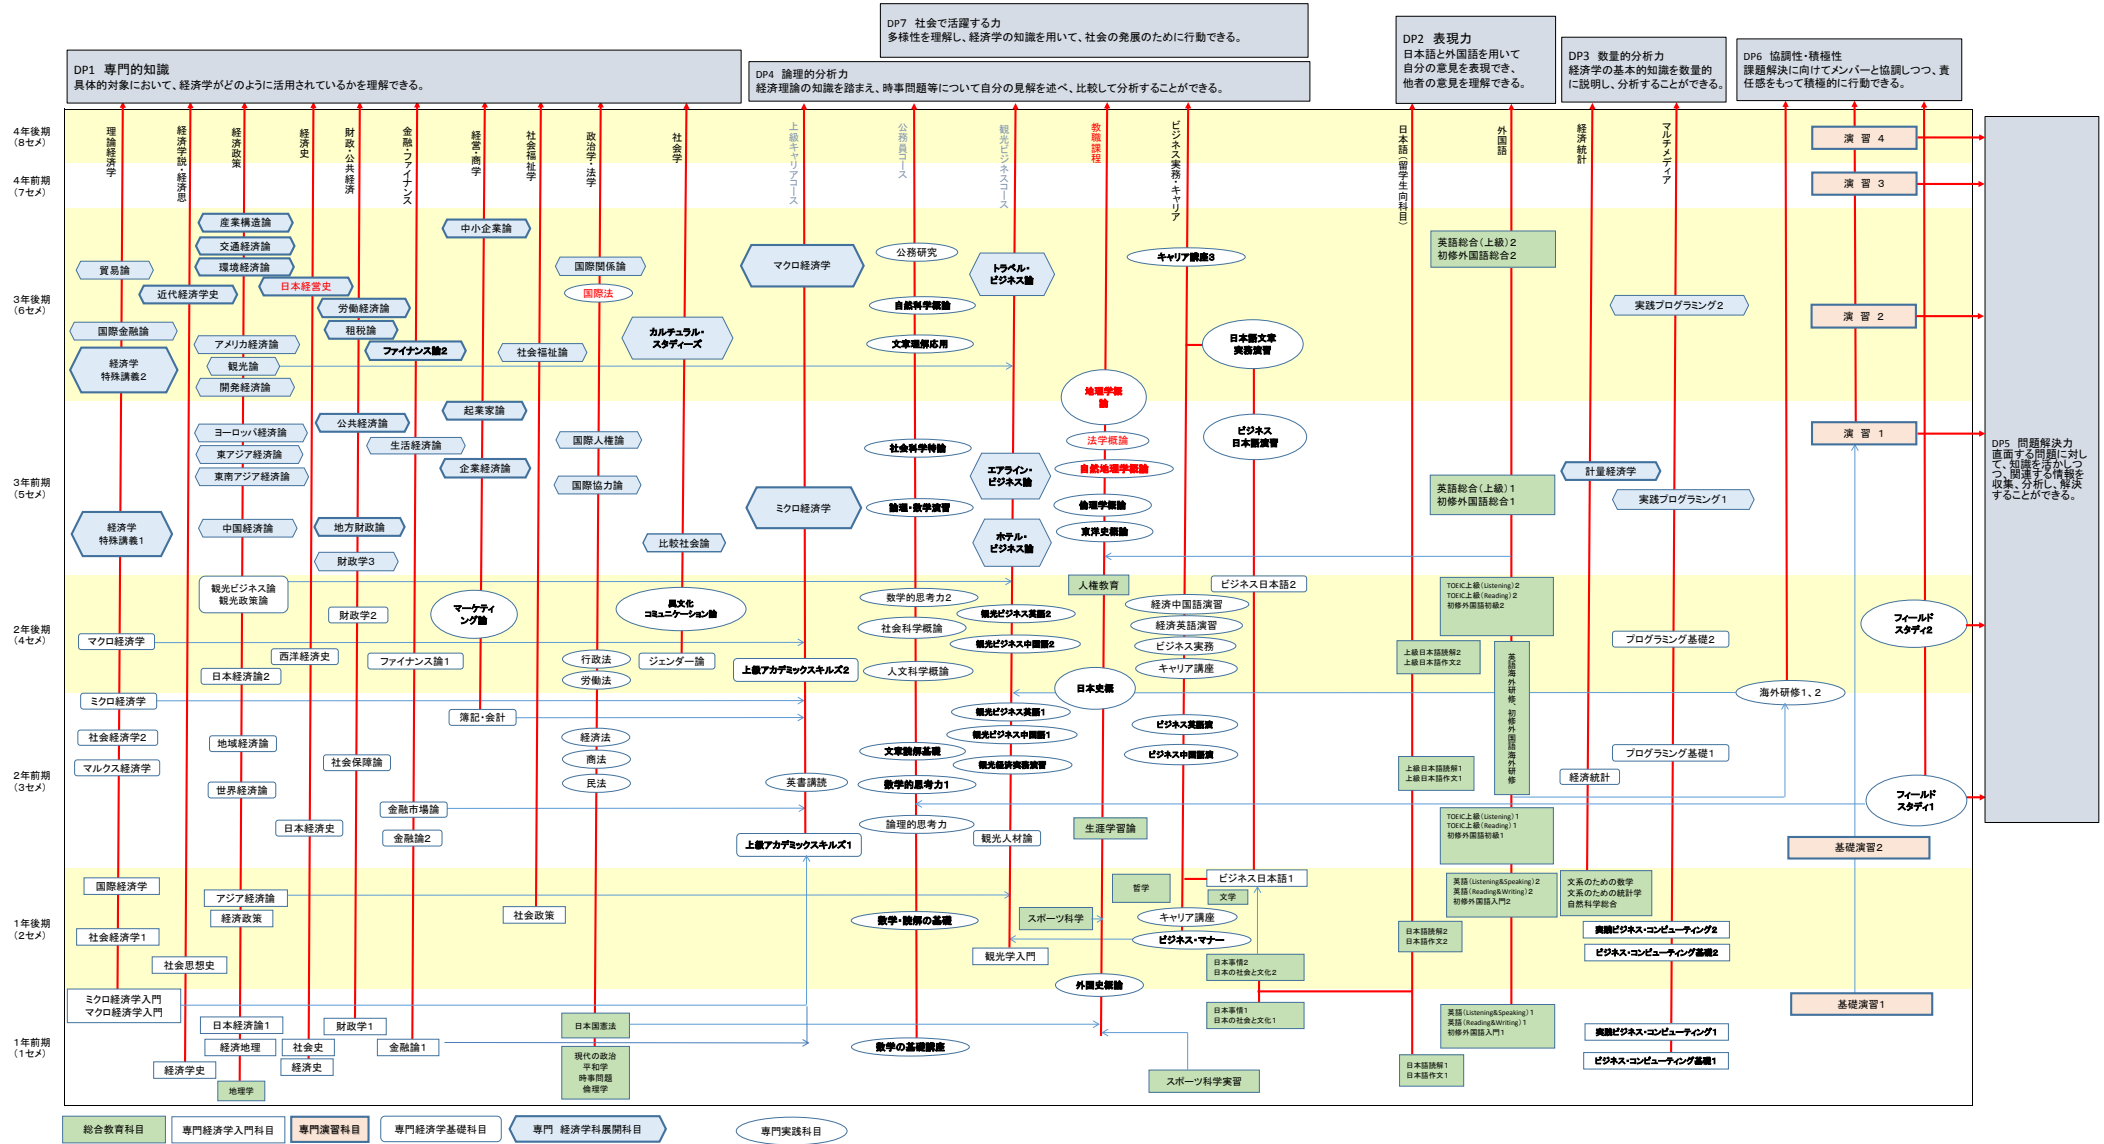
DP7　社会で活躍する力
多様性を理解し、経済学の知識を用いて、社会の発展のために行動できる。

DP1　専門的知識
具体的対象において、経済学がどのように活用されているかを理解できる。

DP4　論理的分析力
経済理論の知識を踏まえ、時事問題等について自分の見解を述べ、比較して分析することができる。

DP2　表現力
日本語と外国語を用いて自分の意見を表現でき、他者の意見を理解できる。

DP3　数量的分析力
経済学の基本的知識を数量的に説明し、分析することができる。

DP6　協調性・積極性
課題解決に向けてメンバーと協調しつつ、責任感をもって積極的に行動できる。

DP5　問題解決力
直面する問題に対して、知識を活かしつつ、関連する情報を収集、分析し、解決することができる。

4年後期（8セメ）
4年前期（7セメ）
3年後期（6セメ）
3年前期（5セメ）
2年後期（4セメ）
2年前期（3セメ）
1年後期（2セメ）
1年前期（1セメ）

理論経済学
経済学説・経済思想
経済政策
経済史
財政・公共経済
金融・ファイナンス
経営・商学
社会福祉学
政治学・法学
社会学
上級キャリアコース
公務員コース
観光ビジネスコース
教職課程
ビジネス実務・キャリア
日本語（留学生向科目）
外国語
経済統計
マルチメディア

演習4
演習3
演習2
演習1

産業構造論
交通経済論
環境経済論
日本経営史
貿易論
近代経済学史
労働経済論
租税論
国際金融論
アメリカ経済論
ファイナンス論2
経済学特殊講義2
観光論
開発経済論
中小企業論
国際関係論
国際法
社会福祉論
カルチュラル・スタディーズ
マクロ経済学
公務研究
自然科学概論
文章理解応用
トラベル・ビジネス論
キャリア講座3
日本語文章実務演習
英語総合（上級）2
初修外国語総合2
実践プログラミング2
地理学概論
起業家論
公共経済論
ヨーロッパ経済論
生活経済論
東アジア経済論
東南アジア経済論
国際人権論
企業経済論
国際協力論
社会科学特論
法学概論
自然地理学概論
ビジネス日本語演習
エアライン・ビジネス論
英語総合（上級）1
初修外国語総合1
計量経済学
実践プログラミング1
経済学特殊講義1
中国経済論
地方財政論
ミクロ経済学
論理・数学演習
倫理学概論
東洋史概論
ホテル・ビジネス論
財政学3
比較社会論
観光ビジネス論
観光政策論
財政学2
マーケティング論
異文化コミュニケーション論
数学的思考力2
人権教育
ビジネス日本語2
観光ビジネス英語2
経済中国語演習
TOEIC上級（Listening）2
TOEIC上級（Reading）2
初修外国語初級2
フィールドスタディ2
社会科学概論
経済英語演習
観光ビジネス中国語2
ビジネス実務
マクロ経済学
西洋経済史
ファイナンス論1
行政法
ジェンダー論
上級アカデミックスキルズ2
人文科学概論
キャリア講座
上級日本語読解2
上級日本語作文2
プログラミング基礎2
日本経済論2
労働法
日本史概
海外研修1、2
英語海外研修、初修外国語海外研修
ミクロ経済学
簿記・会計
観光ビジネス英語1
ビジネス英語演
観光ビジネス中国語1
社会経済学2
地域経済論
経済法
文章読解基礎
ビジネス中国語演習
観光経済英語演習
プログラミング基礎1
マルクス経済学
社会保障論
商法
上級日本語読解1
上級日本語作文1
英書講読
経済統計
世界経済論
民法
数学的思考力1
フィールドスタディ1
金融市場論
TOEIC上級（Listening）1
TOEIC上級（Reading）1
初修外国語初級1
日本経済史
論理的思考力
観光人材論
生涯学習論
金融論2
上級アカデミックスキルズ1
基礎演習2
哲学
ビジネス日本語1
国際経済学
文学
英語（Listening&Speaking）2
英語（Reading&Writing）2
初修外国語入門2
文系のための数学
文系のための統計学
自然科学総合
アジア経済論
経済政策
社会政策
数学・読解の基礎
スポーツ科学
キャリア講座
社会経済学1
ビジネス・マナー
日本語読解2
日本語作文2
実用ビジネス・コンピューティング2
ビジネス・コンピューティング基礎2
観光学入門
社会思想史
日本事情2
日本の社会と文化2
外国史概論
ミクロ経済学入門
マクロ経済学入門
基礎演習1
日本経済論1
財政学1
日本国憲法
日本事情1
日本の社会と文化1
英語（Listening&Speaking）1
英語（Reading&Writing）1
初修外国語入門1
実用ビジネス・コンピューティング1
経済地理
社会史
金融論1
数学の基礎講座
現代の政治
平和学
時事問題
倫理学
経済学史
経済史
スポーツ科学実習
日本語読解1
日本語作文1
ビジネス・コンピューティング基礎1
地理学

総合教育科目
専門経済学入門科目
専門演習科目
専門経済学基礎科目
専門　経済学科展開科目
専門実践科目